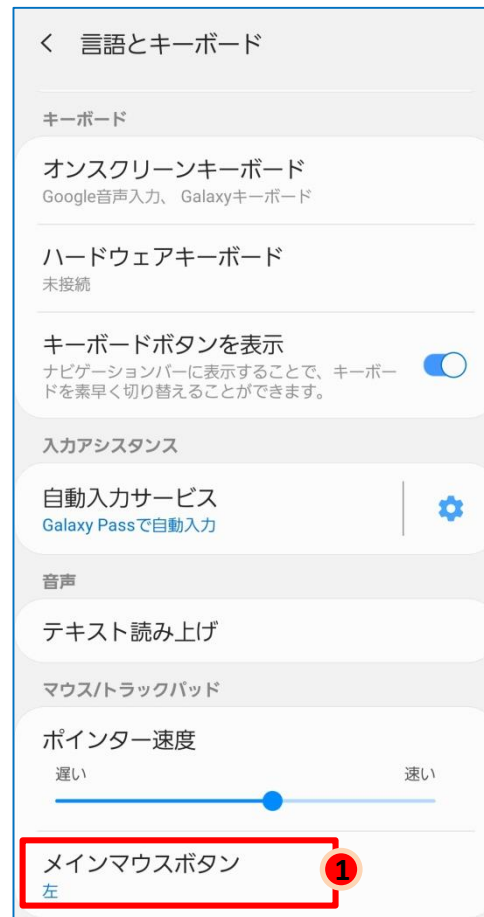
< 言語とキーボード

キーボード

オンスクリーンキーボード
Google音声入力、 Galaxyキーボード

ハードウェアキーボード
未接続

キーボードボタンを表示
ナビゲーションバーに表示することで、キーボードを素早く切り替えることができます。

入力アシスタンス

自動入力サービス
Galaxy Passで自動入力

音声

テキスト読み上げ

マウス/トラックパッド

ポインター速度
遅い 速い

メインマウスボタン
左

1